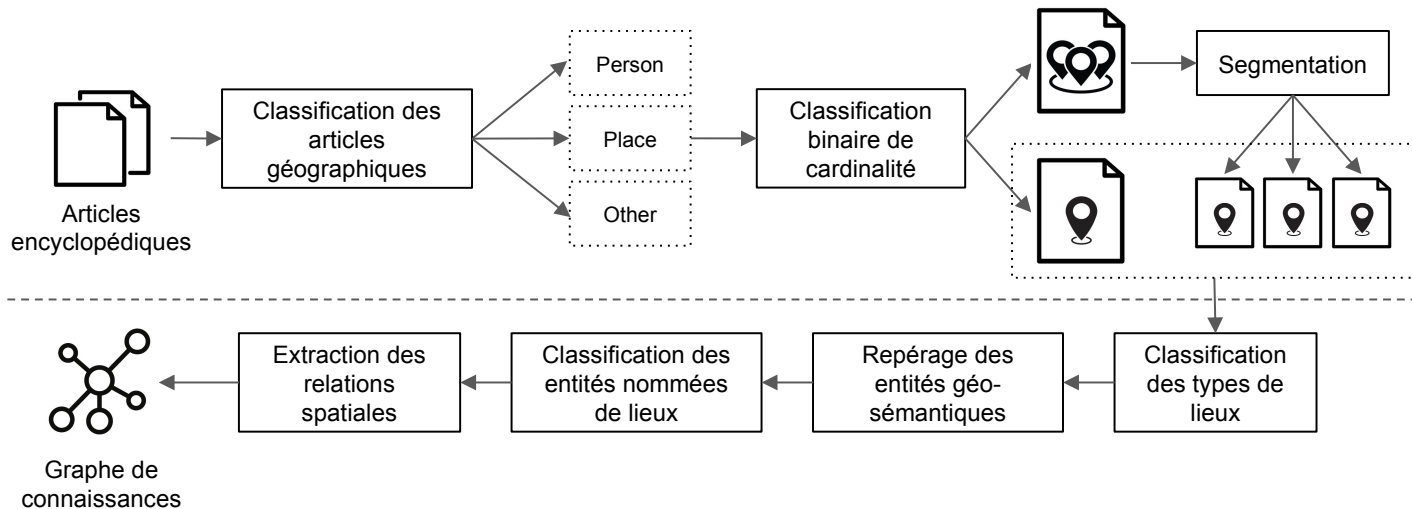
Articles encyclopédiques

Classification des articles géographiques

Person

Place

Other

Classification binaire de cardinalité

Segmentation

Classification des types de lieux

Repérage des entités géo-sémantiques

Classification des entités nommées de lieux

Extraction des relations spatiales

Graphe de connaissances